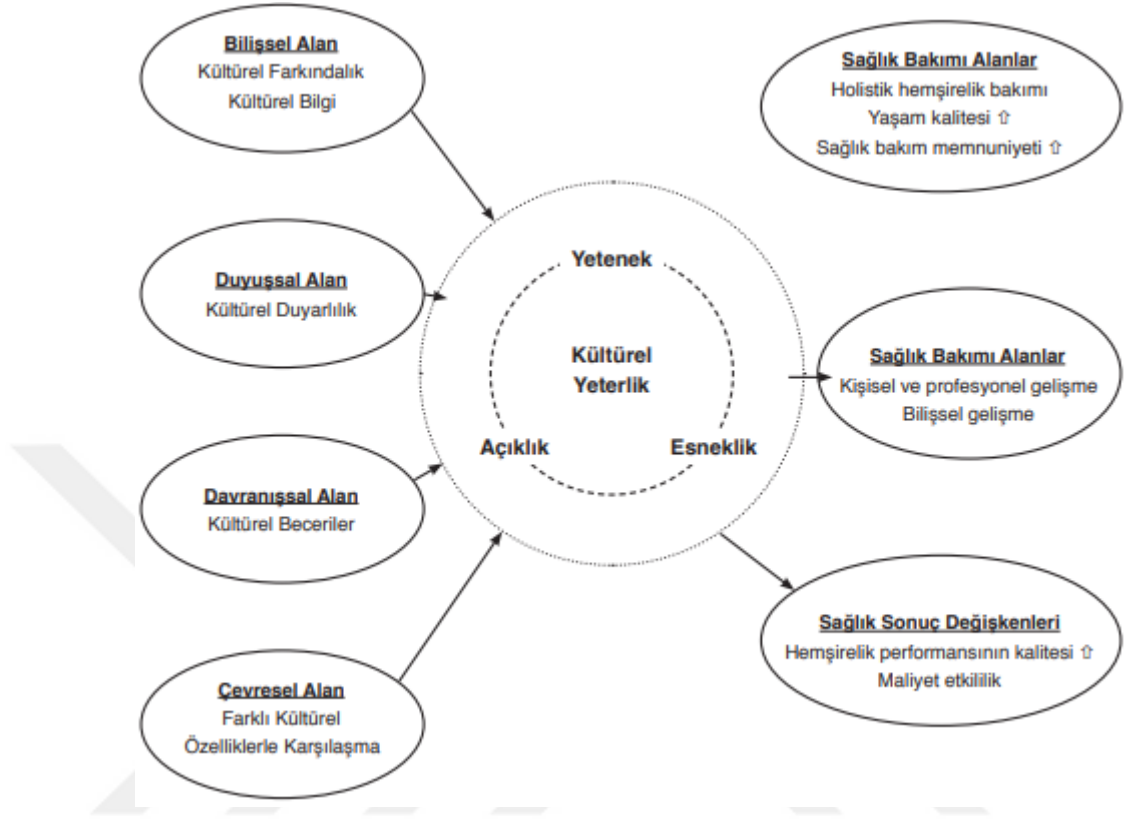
Bilişsel Alan
Kültürel Farkındalık
Kültürel Bilgi

Sağlık Bakımı Alanlar
Holistik hemşirelik bakımı
Yaşam kalitesi ⇧
Sağlık bakım memnuniyeti ⇧

Duyuşsal Alan
Kültürel Duyarlılık

Yetenek

Kültürel
Yeterlik

Açıklık

Esneklik

Sağlık Bakımı Alanlar
Kişisel ve profesyonel gelişme
Bilişsel gelişme

Davranışsal Alan
Kültürel Beceriler

Sağlık Sonuç Değişkenleri
Hemşirelik performansının kalitesi ⇧
Maliyet etkililik

Çevresel Alan
Farklı Kültürel
Özelliklerle Karşılaşma